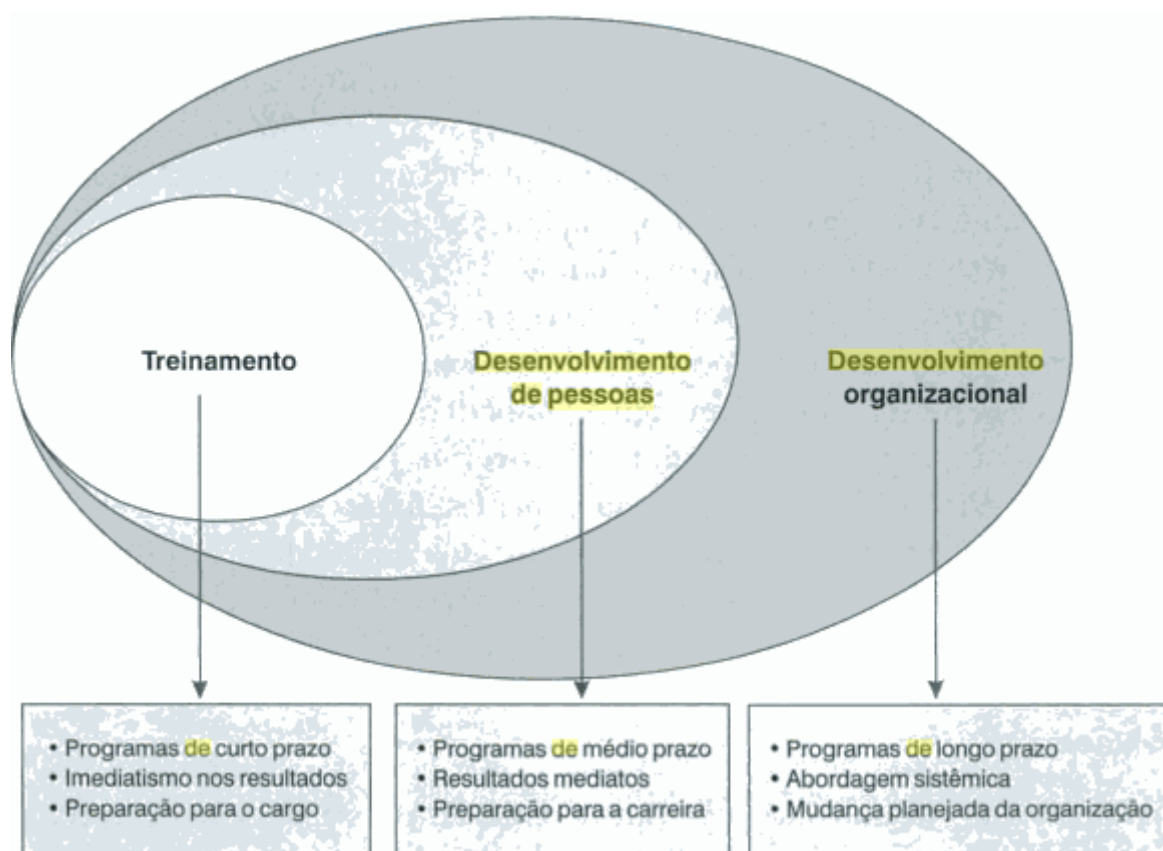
Treinamento

Desenvolvimento de pessoas

Desenvolvimento organizacional

• Programas de curto prazo
• Imediatismo nos resultados
• Preparação para o cargo

• Programas de médio prazo
• Resultados mediatos
• Preparação para a carreira

• Programas de longo prazo
• Abordagem sistêmica
• Mudança planejada da organização